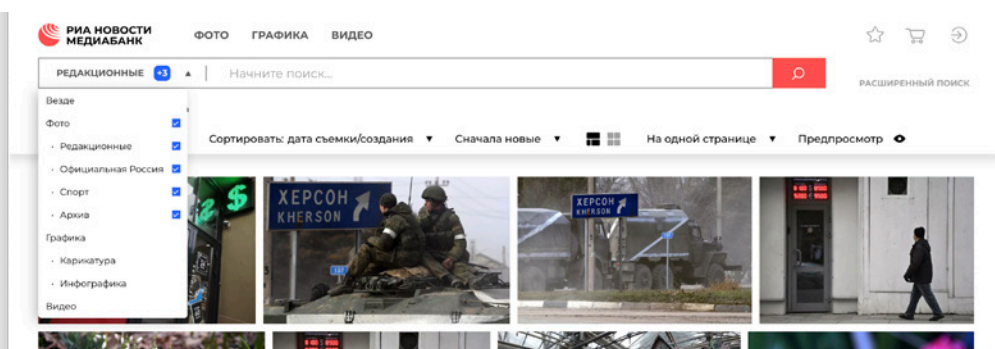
РИА НОВОСТИ МЕДИАБАНК

ФОТО ГРАФИКА ВИДЕО

РЕДАКЦИОННЫЕ +3

Начните поиск...

РАСШИРЕННЫЙ ПОИСК

Везде

Фото

· Редакционные

· Официальная Россия

· Спорт

· Архив

Графика

· Карикатура

· Инфографика

Видео

Сортировать: дата съемки/создания

Сначала новые

На одной странице

Предпросмотр

ХЕРСОН KHERSON

ХЕРСОН KHERSON

$